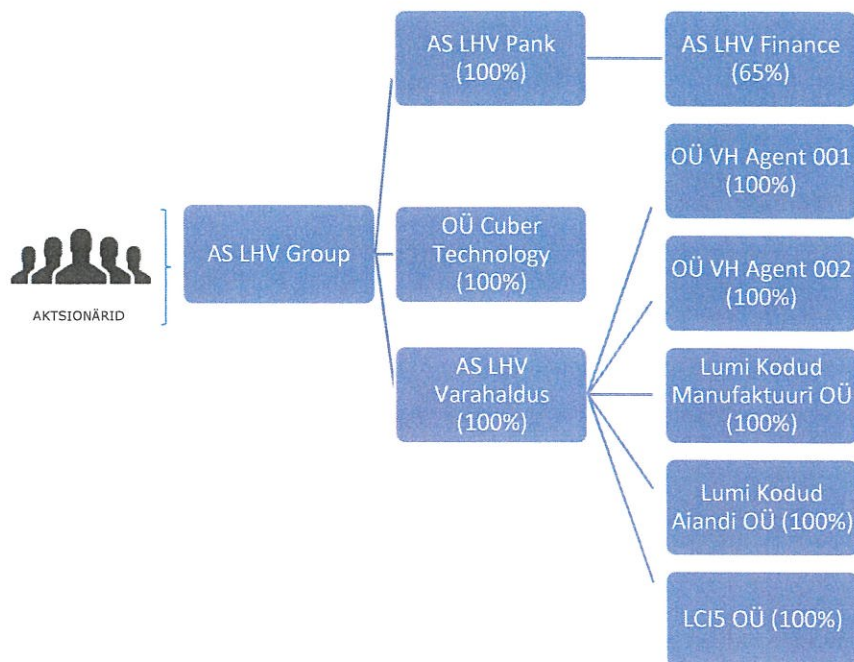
AKTSIONÄRID

AS LHV Group

AS LHV Pank (100%)

OÜ Cuber Technology (100%)

AS LHV Varahaldus (100%)

AS LHV Finance (65%)

OÜ VH Agent 001 (100%)

OÜ VH Agent 002 (100%)

Lumi Kodud Manufaktuuri OÜ (100%)

Lumi Kodud Aiandi OÜ (100%)

LCI5 OÜ (100%)